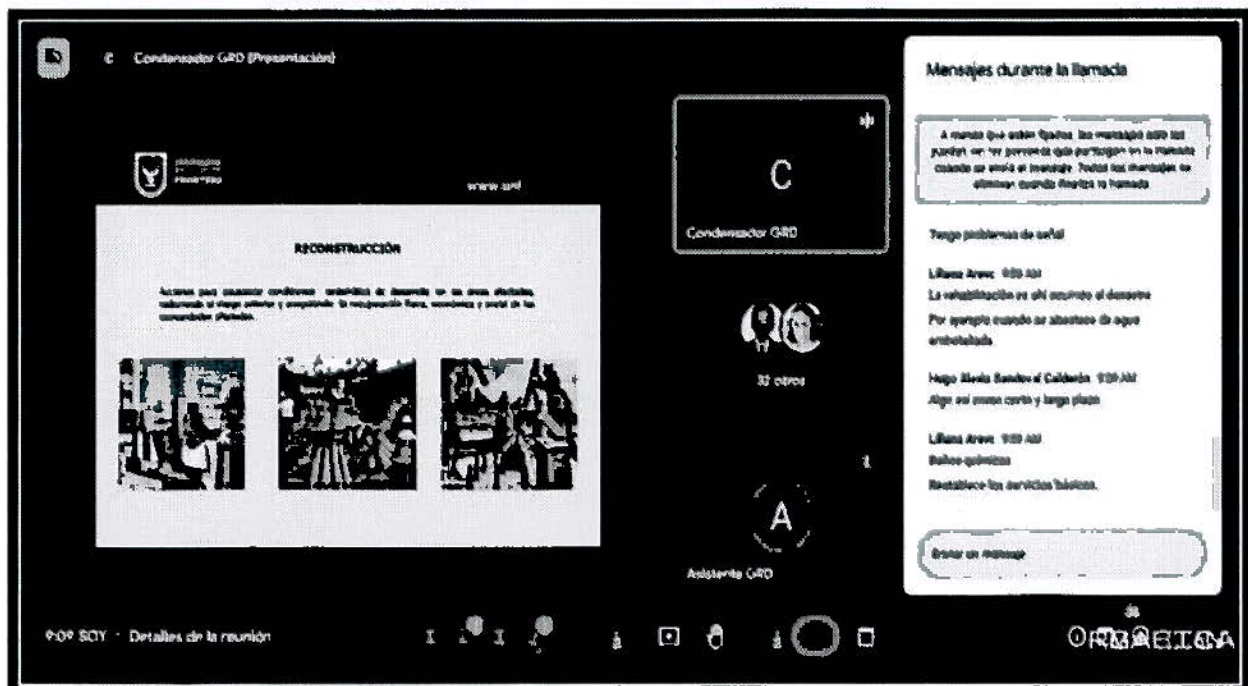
C Condensador GRD (Presentación)

www.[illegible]

RECONSTRUCCIÓN

Acciones para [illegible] condiciones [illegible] de desarrollo en las áreas afectadas, reduciendo el riesgo anterior y asegurando la recuperación física, económica y social de las comunidades afectadas.

C

Condensador GRD

32 otros

A

Asistente GRD

Mensajes durante la llamada

A menos que estén fijados, los mensajes solo los pueden ver las personas que participan en la llamada cuando se envía el mensaje. Todos los mensajes se eliminan cuando finaliza la llamada.

Tengo problemas de señal

Liliana Arevo 9:09 AM
La rehabilitación es ahí ocurrido el desastre
Por ejemplo cuando se abastece de agua embotellada

Hugo Alexis Sandoval Calderón 9:09 AM
Algo así como corto y largo plazo

Liliana Arevo 9:09 AM
Baños químicos
Restablece los servicios básicos.

Enviar un mensaje

9:09 SOY · Detalles de la reunión

ORGÁNICA